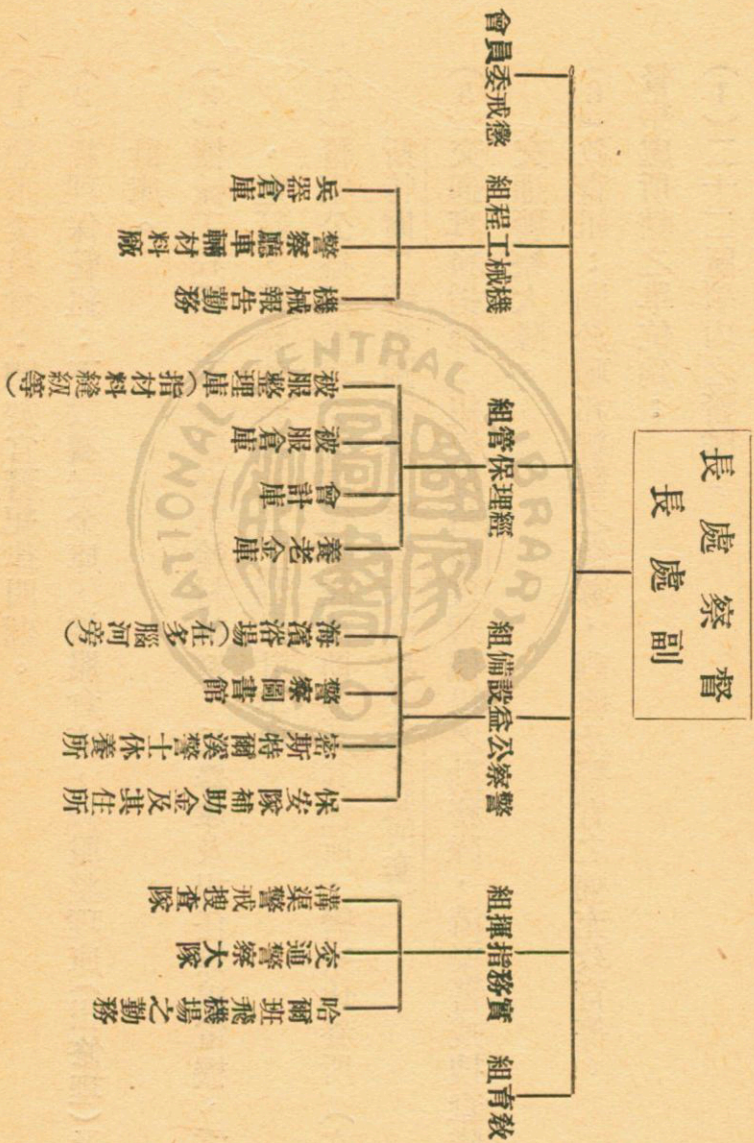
警察處長
副處長

懲戒委員會

機械工程組
兵器倉庫
警察車輛材料廠
機械報告勤務

經理保管組
被服整理庫（指材料縫級等）
被服倉庫
會計庫
養老金庫

警察公益設備組
海濱浴場（在多腦河旁）
警察圖書館
斯特爾茨警士休養所
保安隊補助金及其住所

實務指揮組
港埠警戒搜查隊
交通警察大隊
哈爾班飛機場之勤務

教育組